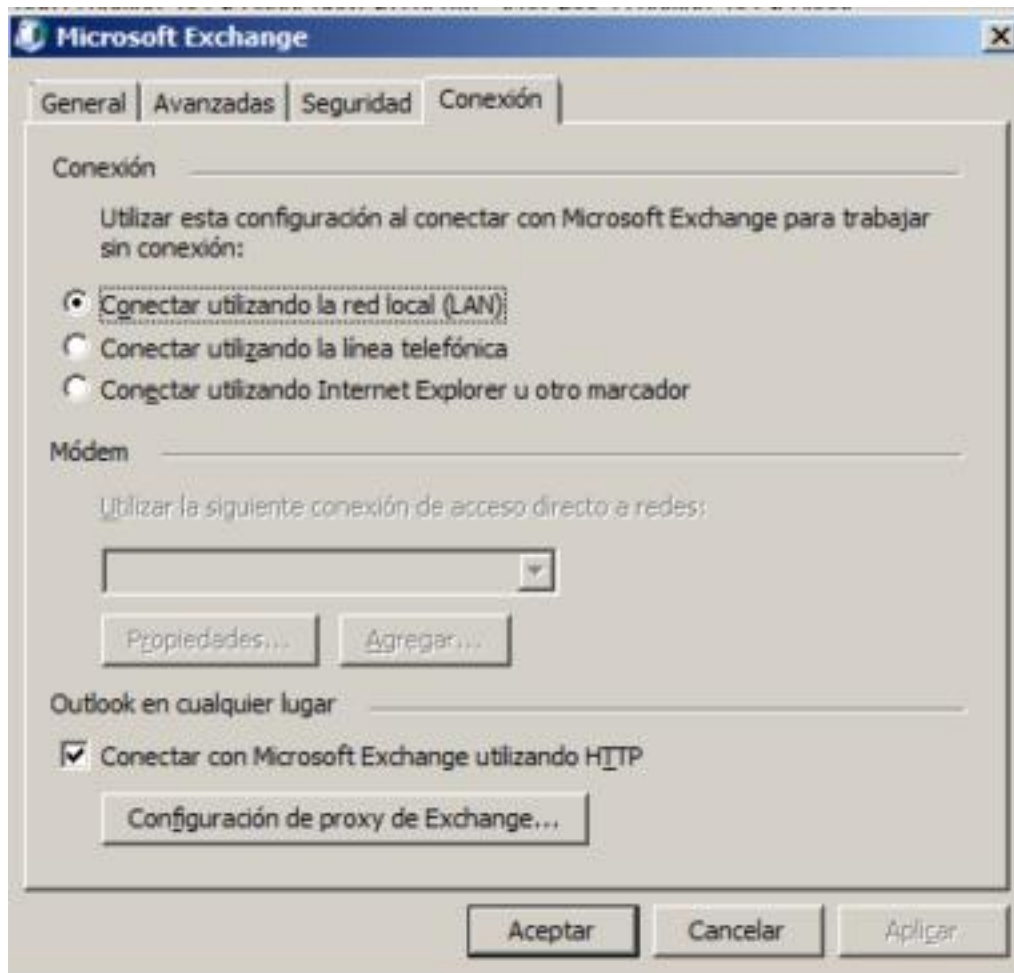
Microsoft Exchange

General | Avanzadas | Seguridad | Conexión

Conexión

Utilizar esta configuración al conectar con Microsoft Exchange para trabajar sin conexión:

Conectar utilizando la red local (LAN)
Conectar utilizando la línea telefónica
Conectar utilizando Internet Explorer u otro marcador

Módem

Utilizar la siguiente conexión de acceso directo a redes:

Propiedades... Agregar...

Outlook en cualquier lugar

Conectar con Microsoft Exchange utilizando HTTP

Configuración de proxy de Exchange...

Aceptar Cancelar Aplicar